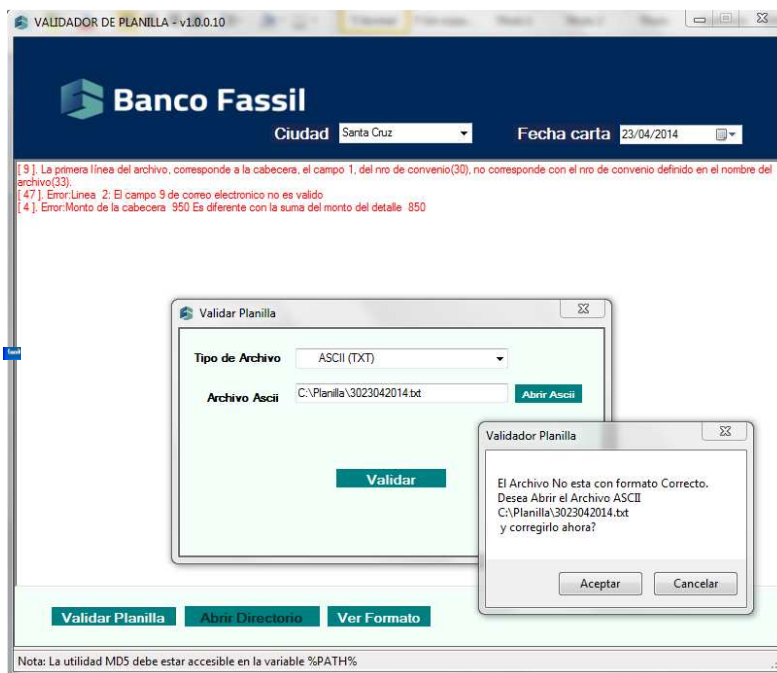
VALIDADOR DE PLANILLA - v1.0.0.10

Banco Fassil

Ciudad Santa Cruz

Fecha carta 23/04/2014

[ 9 ]. La primera línea del archivo, corresponde a la cabecera, el campo 1, del nro de convenio(30), no corresponde con el nro de convenio definido en el nombre del archivo(33).
[ 47 ]. Error:Linea 2: El campo 9 de correo electronico no es valido
[ 4 ]. Error:Monto de la cabecera 950 Es diferente con la suma del monto del detalle 850

Validar Planilla

Tipo de Archivo ASCII (TXT)

Archivo Ascii C:\Planilla\3023042014.txt Abrir Ascii

Validar

Validador Planilla

El Archivo No esta con formato Correcto.
Desea Abrir el Archivo ASCII
C:\Planilla\3023042014.txt
y corregirlo ahora?

Aceptar Cancelar

Validar Planilla Abrir Directorio Ver Formato

Nota: La utilidad MD5 debe estar accesible en la variable %PATH%